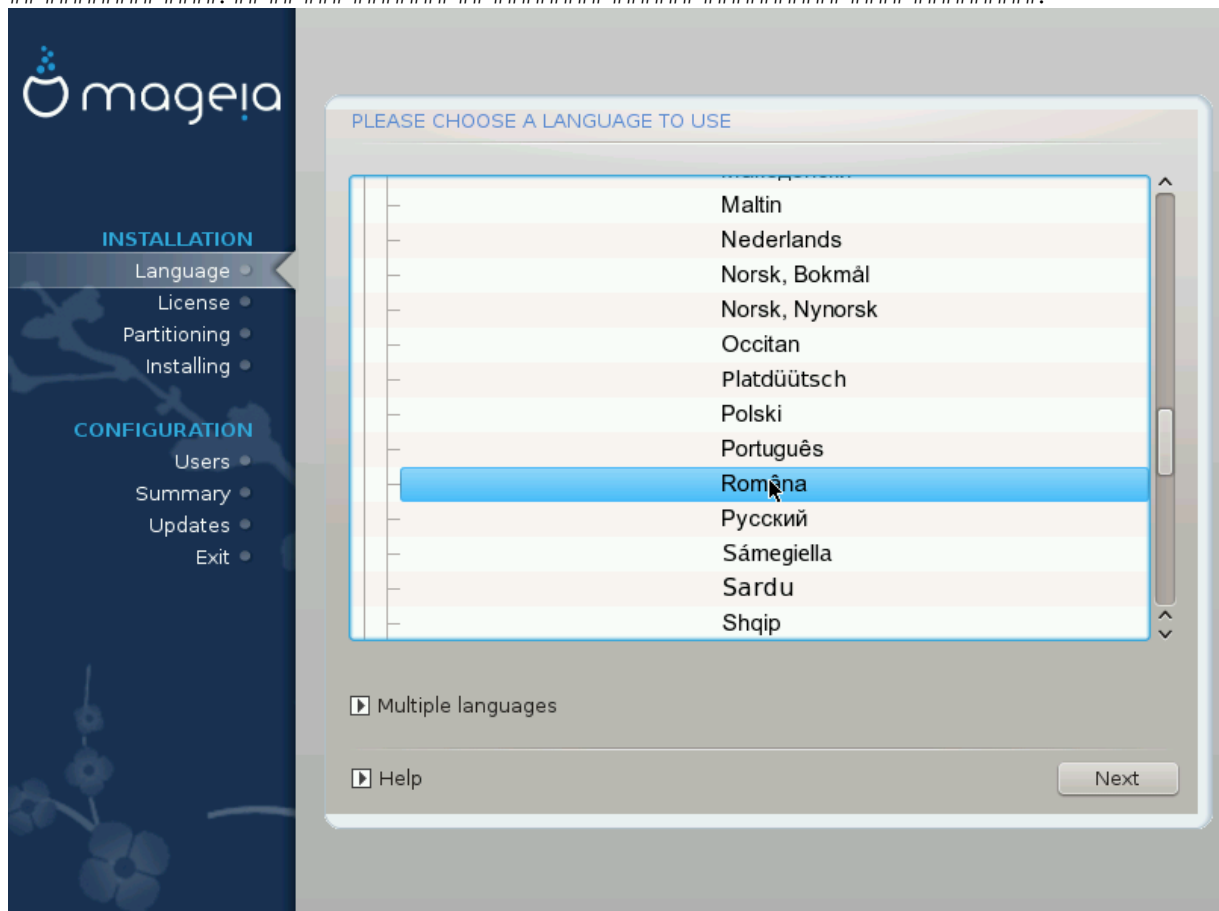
mageia

INSTALLATION
Language
License
Partitioning
Installing

CONFIGURATION
Users
Summary
Updates
Exit

PLEASE CHOOSE A LANGUAGE TO USE

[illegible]
Maltin
Nederlands
Norsk, Bokmål
Norsk, Nynorsk
Occitan
Platdüütsch
Polski
Português
Română
Русский
Sámegiella
Sardu
Shqip

Multiple languages

Help

Next